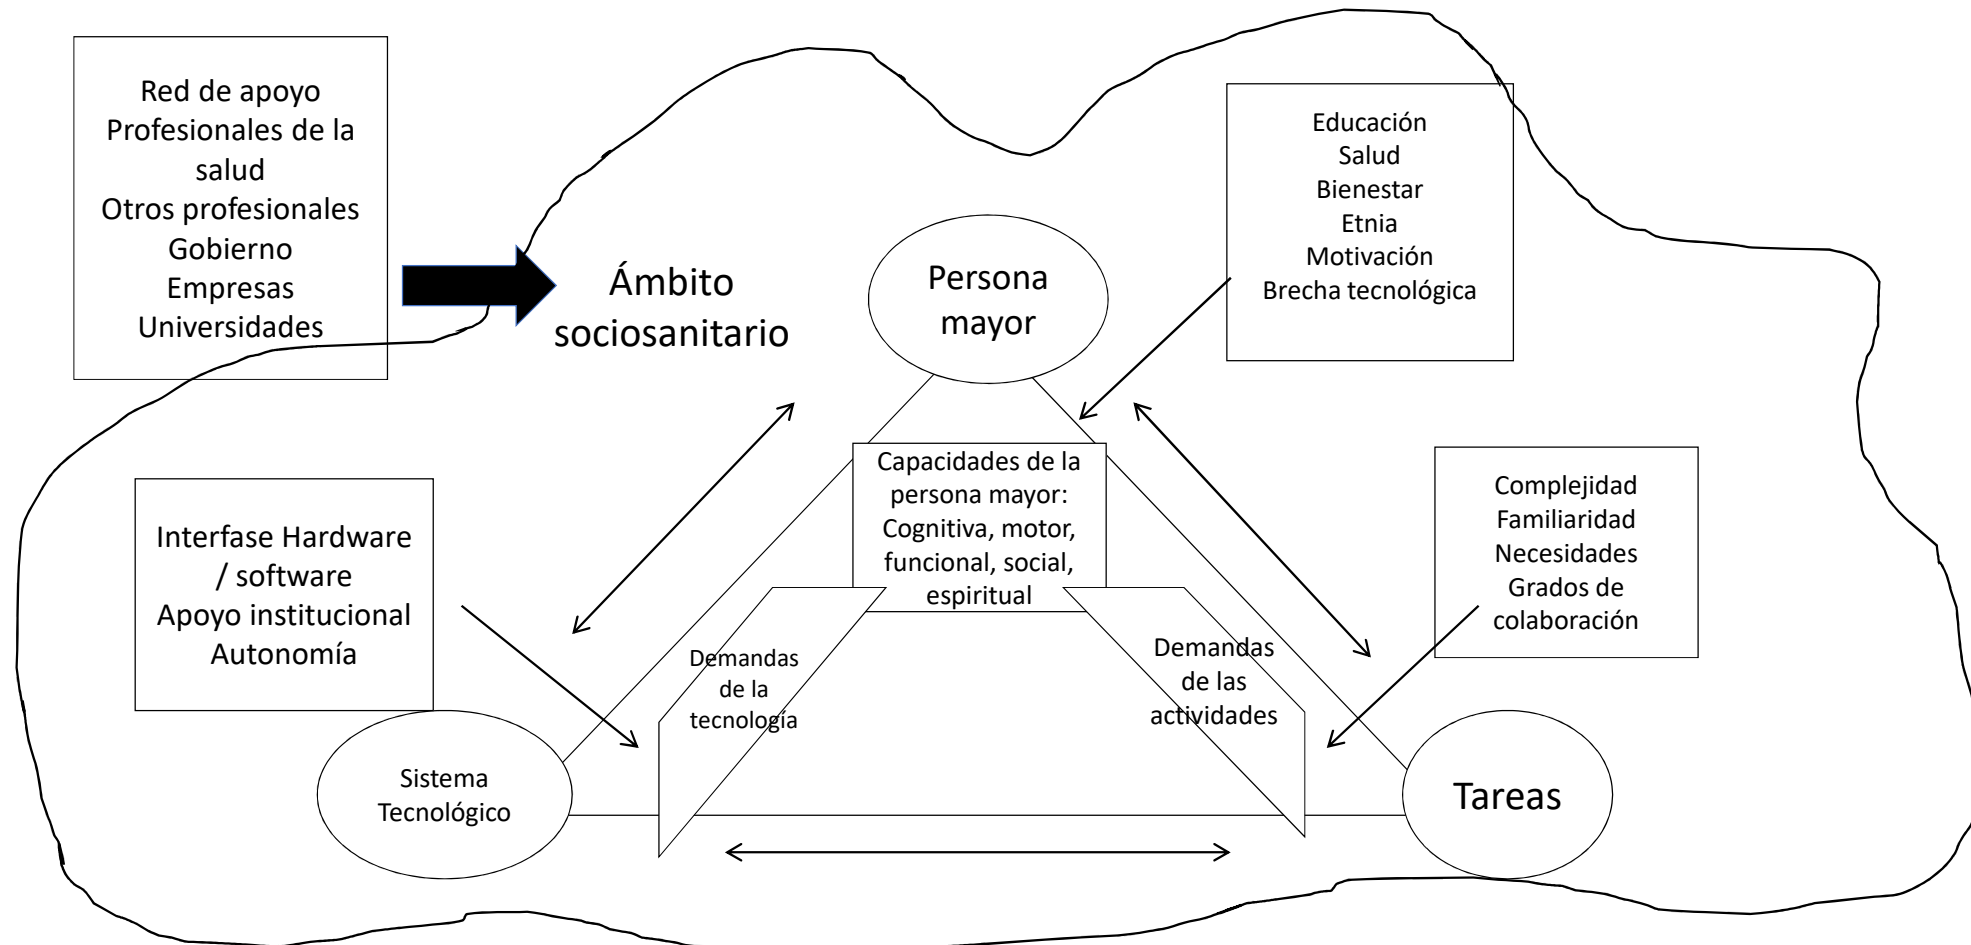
Red de apoyo
Profesionales de la salud
Otros profesionales
Gobierno
Empresas
Universidades

Ámbito sociosanitario

Persona mayor

Educación
Salud
Bienestar
Etnia
Motivación
Brecha tecnológica

Capacidades de la persona mayor: Cognitiva, motor, funcional, social, espiritual

Interfase Hardware / software
Apoyo institucional
Autonomía

Complejidad
Familiaridad
Necesidades
Grados de colaboración

Demandas de la tecnología

Demandas de las actividades

Sistema Tecnológico

Tareas